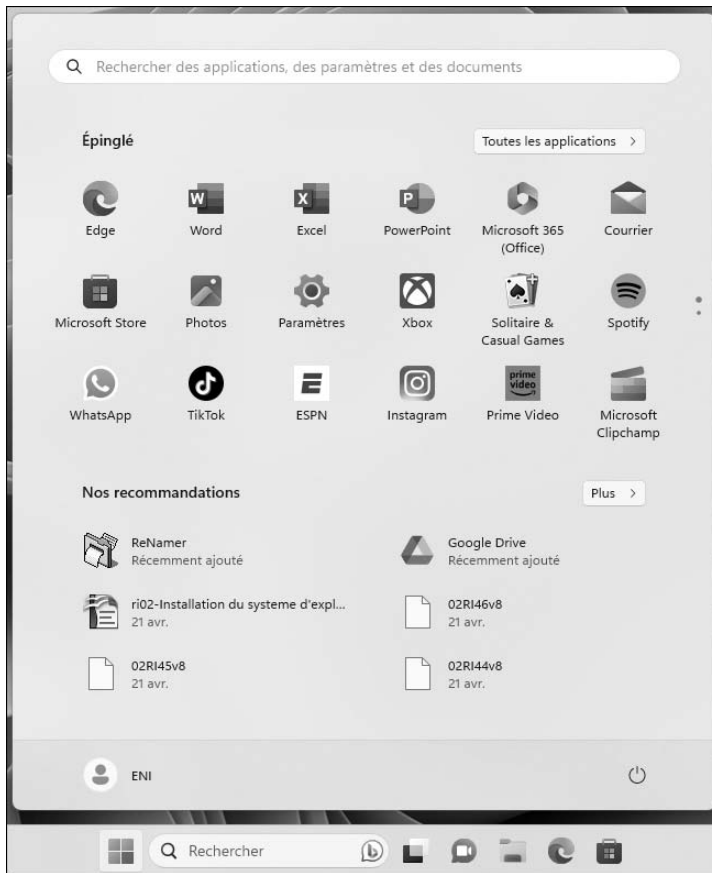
Rechercher des applications, des paramètres et des documents

Épinglé

Toutes les applications >

Edge
Word
Excel
PowerPoint
Microsoft 365 (Office)
Courrier
Microsoft Store
Photos
Paramètres
Xbox
Solitaire & Casual Games
Spotify
WhatsApp
TikTok
ESPN
Instagram
Prime Video
Microsoft Clipchamp

Nos recommandations

Plus >

ReNamer
Récemment ajouté

Google Drive
Récemment ajouté

ri02-Installation du systeme d'expl...
21 avr.

02RI46v8
21 avr.

02RI45v8
21 avr.

02RI44v8
21 avr.

ENI

Rechercher